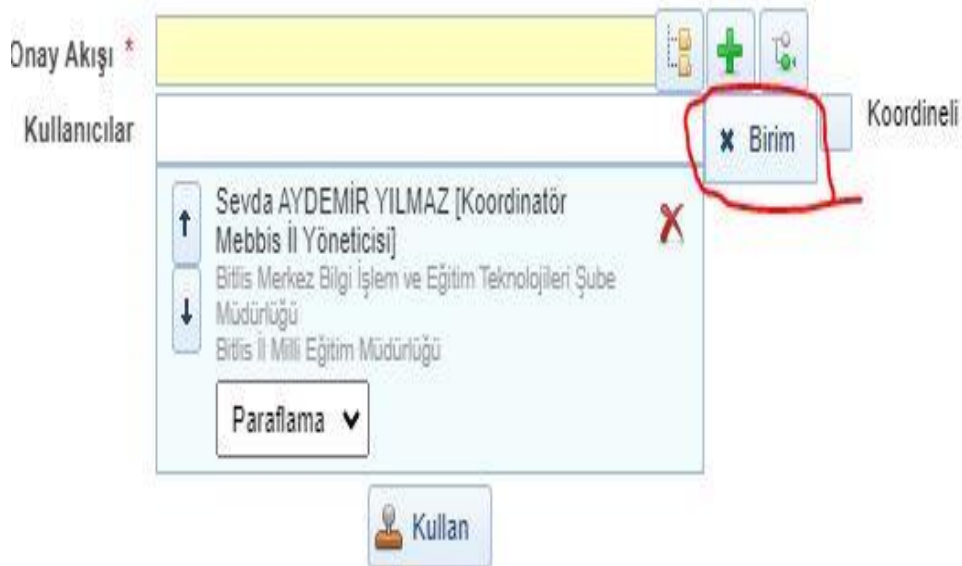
Onay Akışı *

Kullanıcılar

Birim

Koordineli

Sevda AYDEMİR YILMAZ [Koordinatör Mebbis İl Yöneticisi]

Bitlis Merkez Bilgi İşlem ve Eğitim Teknolojileri Şube Müdürlüğü

Bitlis İl Milli Eğitim Müdürlüğü

Paraflama

Kullan